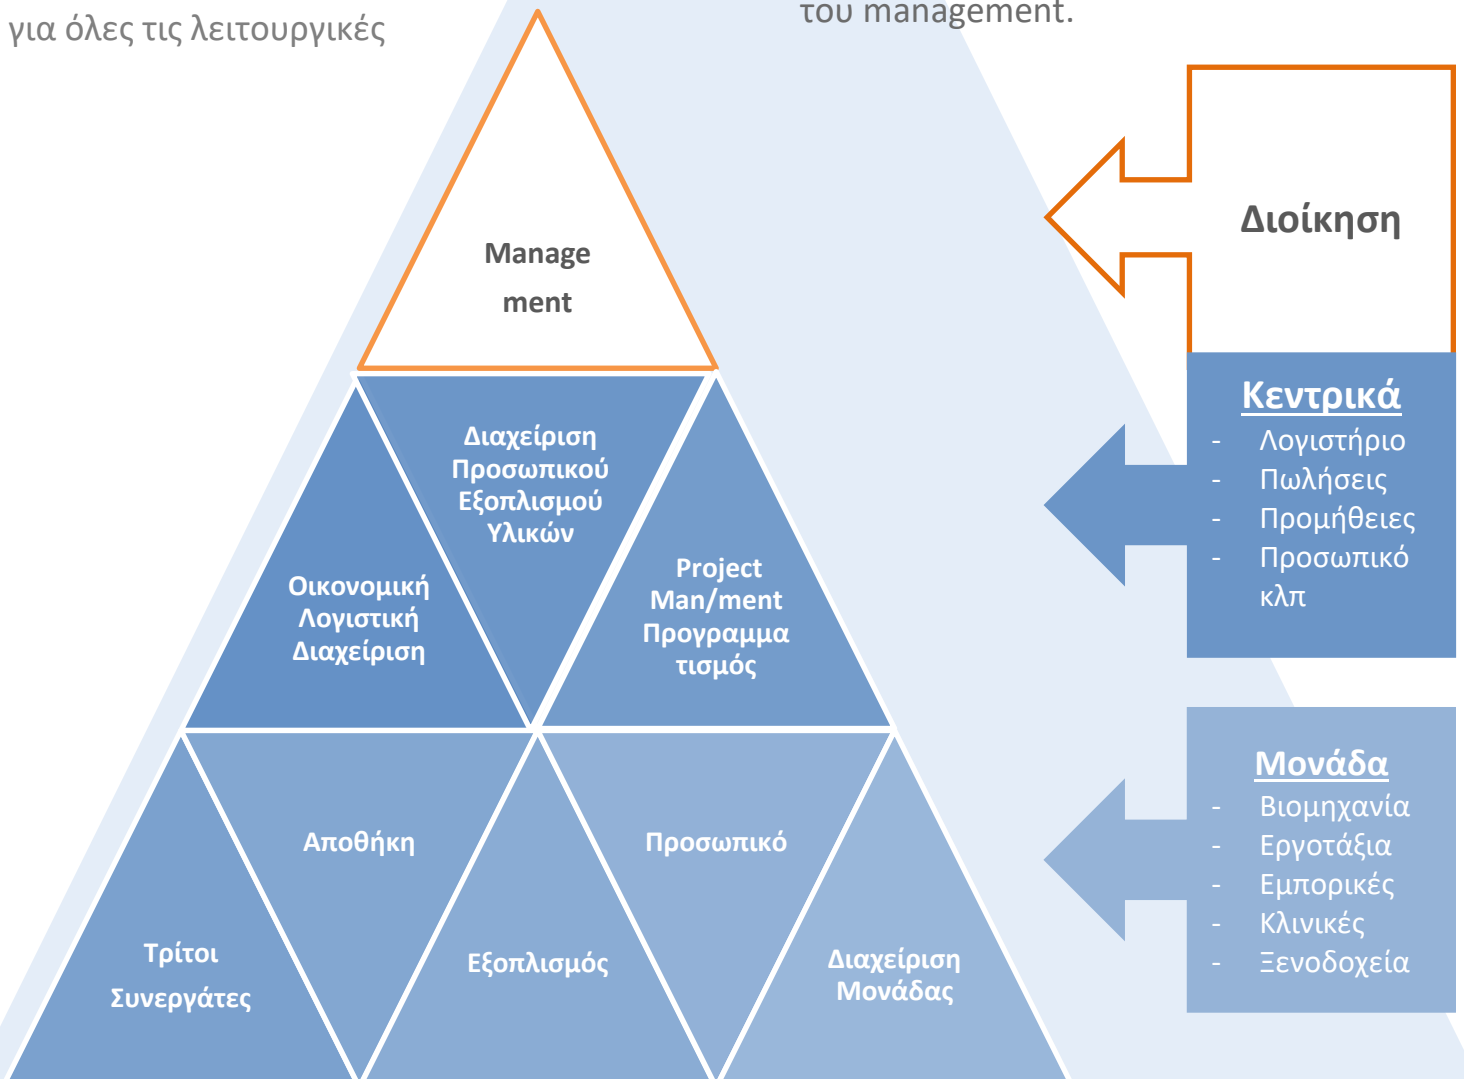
για όλες τις λειτουργικές

του management.

Manage ment

Διοίκηση

Διαχείριση Προσωπικού Εξοπλισμού Υλικών

Οικονομική Λογιστική Διαχείριση

Project Man/ment Προγραμμα τισμός

Κεντρικά
- Λογιστήριο
- Πωλήσεις
- Προμήθειες
- Προσωπικό κλπ

Αποθήκη

Προσωπικό

Μονάδα
- Βιομηχανία
- Εργοτάξια
- Εμπορικές
- Κλινικές
- Ξενοδοχεία

Τρίτοι Συνεργάτες

Εξοπλισμός

Διαχείριση Μονάδας